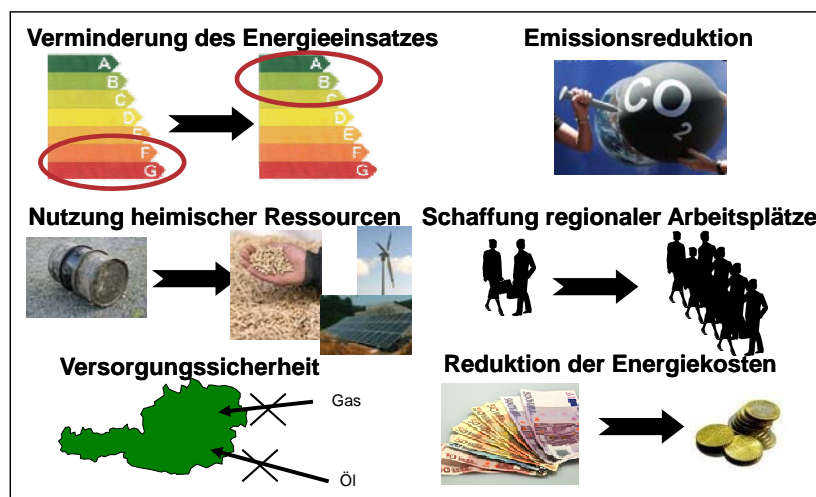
Verminderung des Energieeinsatzes

A
B
C
D
E
F
G

A
B
C
D
E
F
G

Emissionsreduktion

$CO_2$

Nutzung heimischer Ressourcen

Schaffung regionaler Arbeitsplätze

Versorgungssicherheit

Gas

Öl

Reduktion der Energiekosten